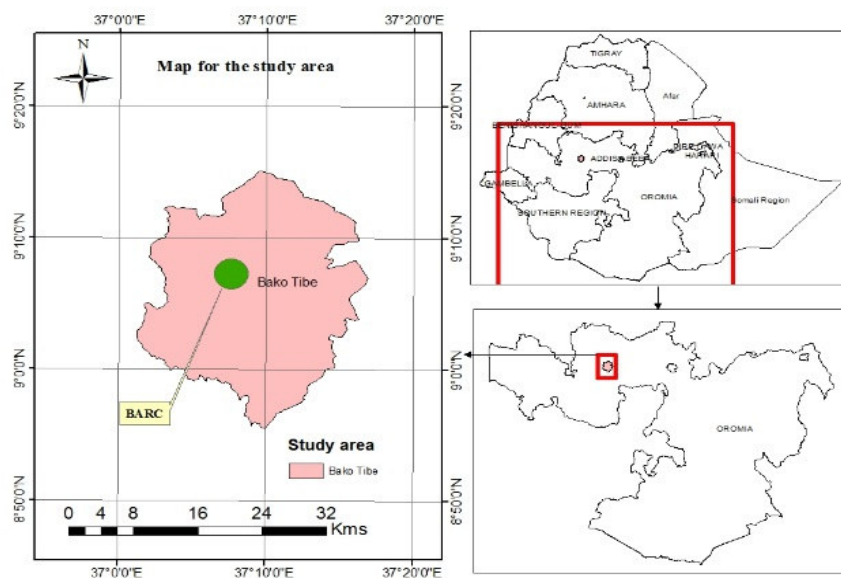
37°0'0"E
37°10'0"E
37°20'0"E

N

Map for the study area

9°20'0"N
9°10'0"N
9°0'0"N
8°50'0"N

Bako Tibe

BARC

Study area

Bako Tibe

0 4 8 16 24 32
Kms

37°0'0"E
37°10'0"E
37°20'0"E

9°20'0"N
9°10'0"N
9°0'0"N
8°50'0"N

TIGRAY
Afar
AMHARA
BENSHANGUL
ADDIS ABEBA
DIRE DAWA
HARARI
GAMBELIA
OROMIA
Somali Region
SOUTHERN REGION

OROMIA